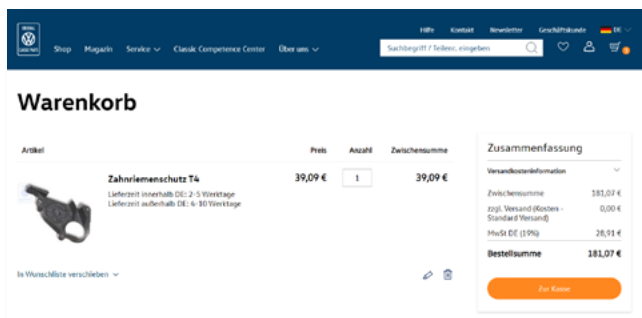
Hilfe Kontakt Newsletter Geschäftskunde DE

Shop Magazin Service Classic Competence Center Über uns

Suchbegriff / Teilenr. eingeben

0

Warenkorb

| Artikel | Preis | Anzahl | Zwischensumme |
|---|---|---|---|
| Zahnriemenschutz T4<br>Lieferzeit innerhalb DE: 2-5 Werktage<br>Lieferzeit außerhalb DE: 6-10 Werktage | 39,09 € | 1 | 39,09 € |

In Wunschliste verschieben

Zusammenfassung

Versandkosteninformation

| | |
|---|---|
| Zwischensumme | 181,07 € |
| zzgl. Versand (Kosten - Standard Versand) | 0,00 € |
| MwSt DE (19%) | 28,91 € |
| Bestellsumme | 181,07 € |

Zur Kasse